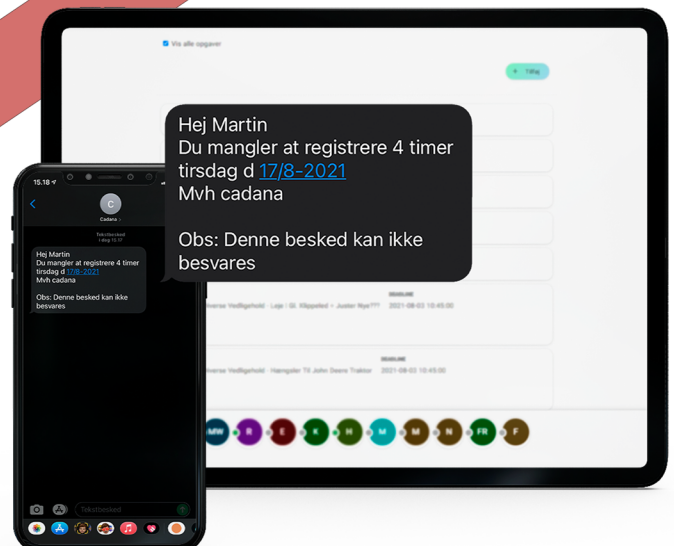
Vis alle opgaver

+ Tilføj

Hej Martin
Du mangler at registrere 4 timer tirsdag d 17/8-2021
Mvh cadana

Obs: Denne besked kan ikke besvares

15.18

C
Cadana >

Tekstbesked
I dag 15.17

Hej Martin
Du mangler at registrere 4 timer tirsdag d 17/8-2021
Mvh cadana

Obs: Denne besked kan ikke besvares

Tekstbesked

DEADLINE
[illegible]verse Vedligehold - Loje - Gl. Klippeled - Juster Nye???
2021-08-03 10:45:00

DEADLINE
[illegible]verse Vedligehold - Hængsler Til John Deere Traktor
2021-08-03 10:45:00

MW R E K H M M N FR F